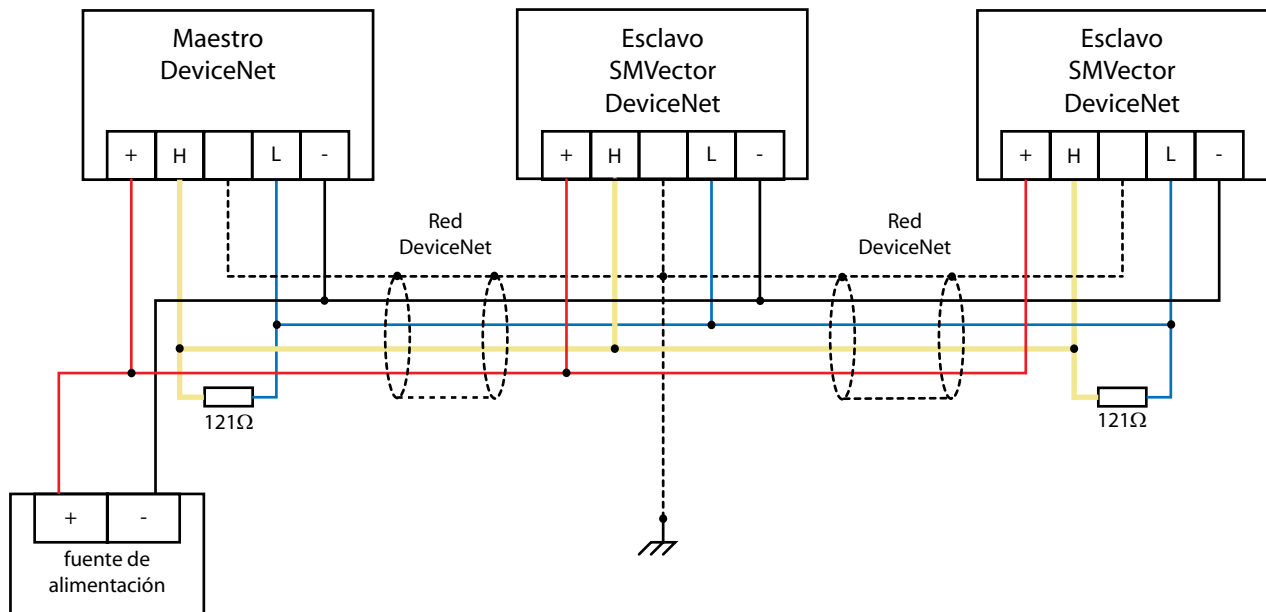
Maestro
DeviceNet

| + | H |  | L | - |
|---|---|---|---|---|

Esclavo
SMVector
DeviceNet

| + | H |  | L | - |
|---|---|---|---|---|

Esclavo
SMVector
DeviceNet

| + | H |  | L | - |
|---|---|---|---|---|

Red
DeviceNet

Red
DeviceNet

121Ω

121Ω

| + | - |
|---|---|

fuente de
alimentación